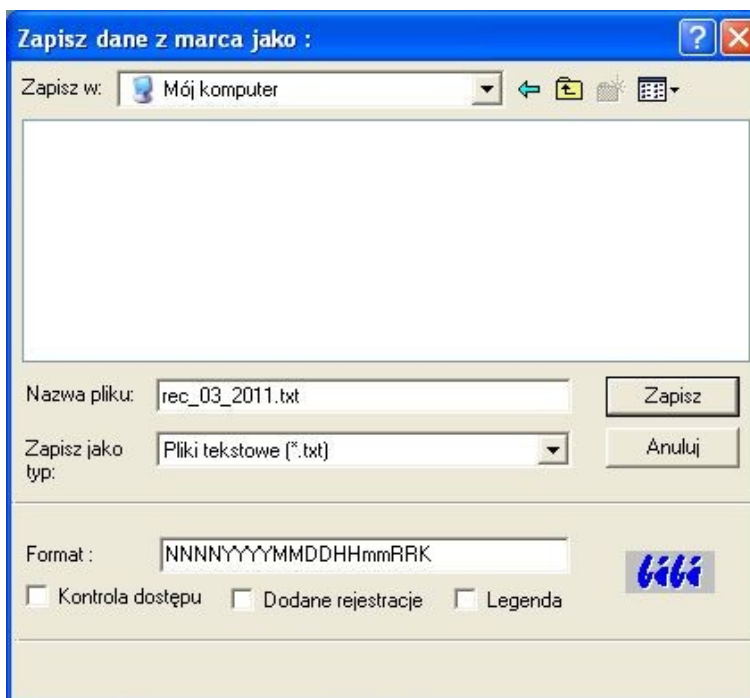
Zapisz dane z marca jako :

Zapisz w: Mój komputer

Nazwa pliku: rec_03_2011.txt

Zapisz

Zapisz jako typ: Pliki tekstowe (*.txt)

Anuluj

Format : NNNNYYYYMMDDHHmmRRK

Kontrola dostępu

Dodane rejestracje

Legenda

bibi